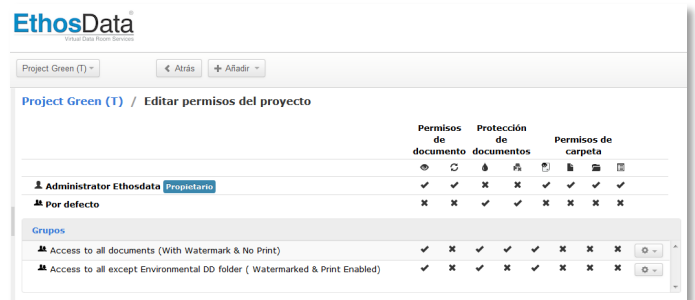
EthosData®
Virtual Data Room Services

Project Green (T) ▾

‹ Atrás

+ Añadir ▾

Project Green (T) / Editar permisos del proyecto

| | Permisos de documento | | Protección de documentos | | Permisos de carpeta | | | |
|---|---|---|---|---|---|---|---|---|
| Administrator Ethosdata Propietario | ✔ | ✔ | ✖ | ✖ | ✔ | ✔ | ✔ | ✔ |
| Por defecto | ✖ | ✖ | ✔ | ✔ | ✖ | ✖ | ✖ | ✖ |

Grupos

| | | | | | | | | |
|---|---|---|---|---|---|---|---|---|
| Access to all documents (With Watermark & No Print) | ✔ | ✖ | ✔ | ✔ | ✔ | ✖ | ✖ | ✖ |
| Access to all except Environmental DD folder ( Watermarked & Print Enabled) | ✔ | ✖ | ✔ | ✖ | ✔ | ✖ | ✖ | ✖ |